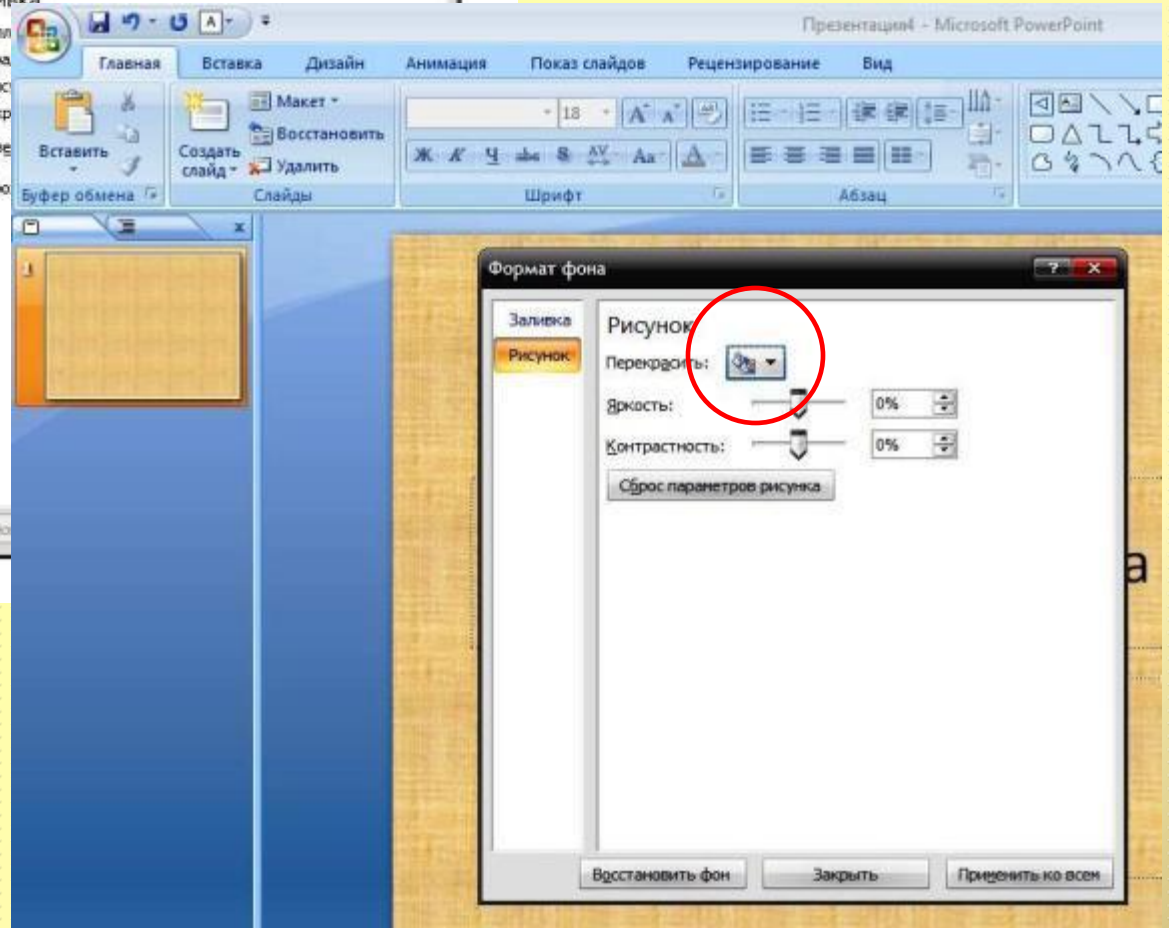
Презентация4 - Microsoft PowerPoint

Главная Вставка Дизайн Анимация Показ слайдов Рецензирование Вид

Вставить
Буфер обмена

Создать слайд
Макет
Восстановить
Удалить
Слайды

18
Шрифт

Абзац

1

Формат фона

Заливка
Рисунок

Рисунок
Перекрасить:
Яркость: 0%
Контрастность: 0%
Сброс параметров рисунка

Восстановить фон
Закрыть
Применить ко всем

а